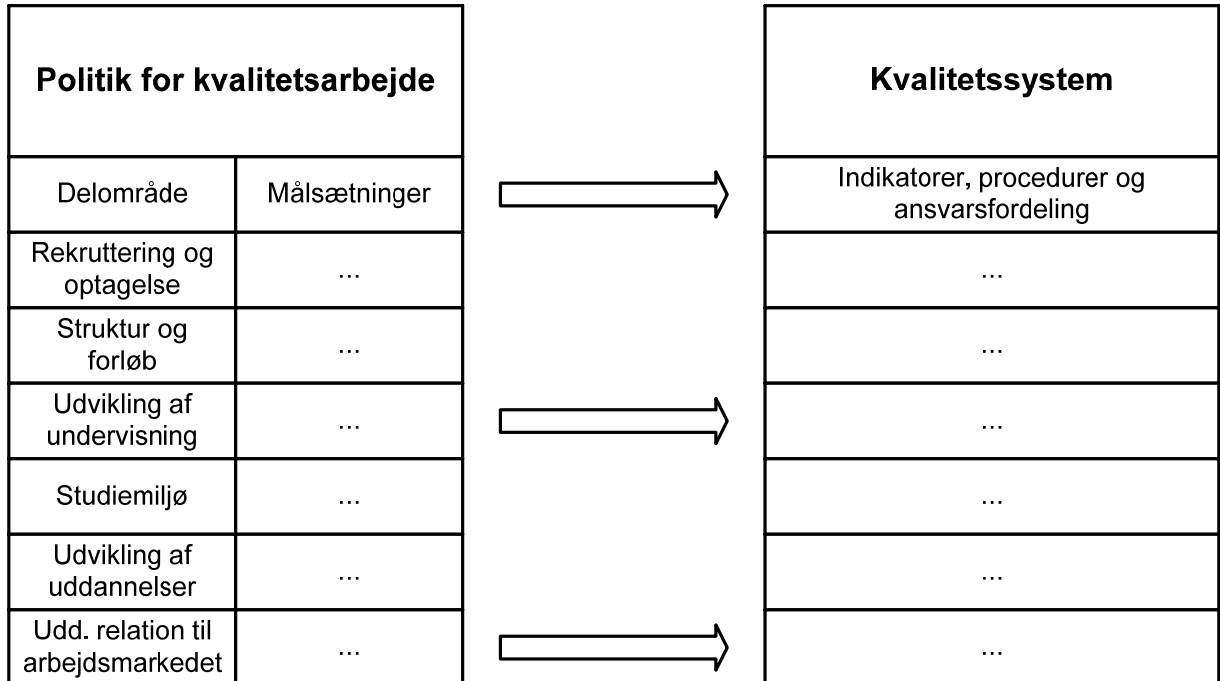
| Politik for kvalitetsarbejde | |
|---|---|
| Delområde | Målsætninger |
| Rekruttering og optagelse | ... |
| Struktur og forløb | ... |
| Udvikling af undervisning | ... |
| Studiemiljø | ... |
| Udvikling af uddannelser | ... |
| Udd. relation til arbejdsmarkedet | ... |

| Kvalitetssystem |
|---|
| Indikatorer, procedurer og ansvarsfordeling |
| ... |
| ... |
| ... |
| ... |
| ... |
| ... |